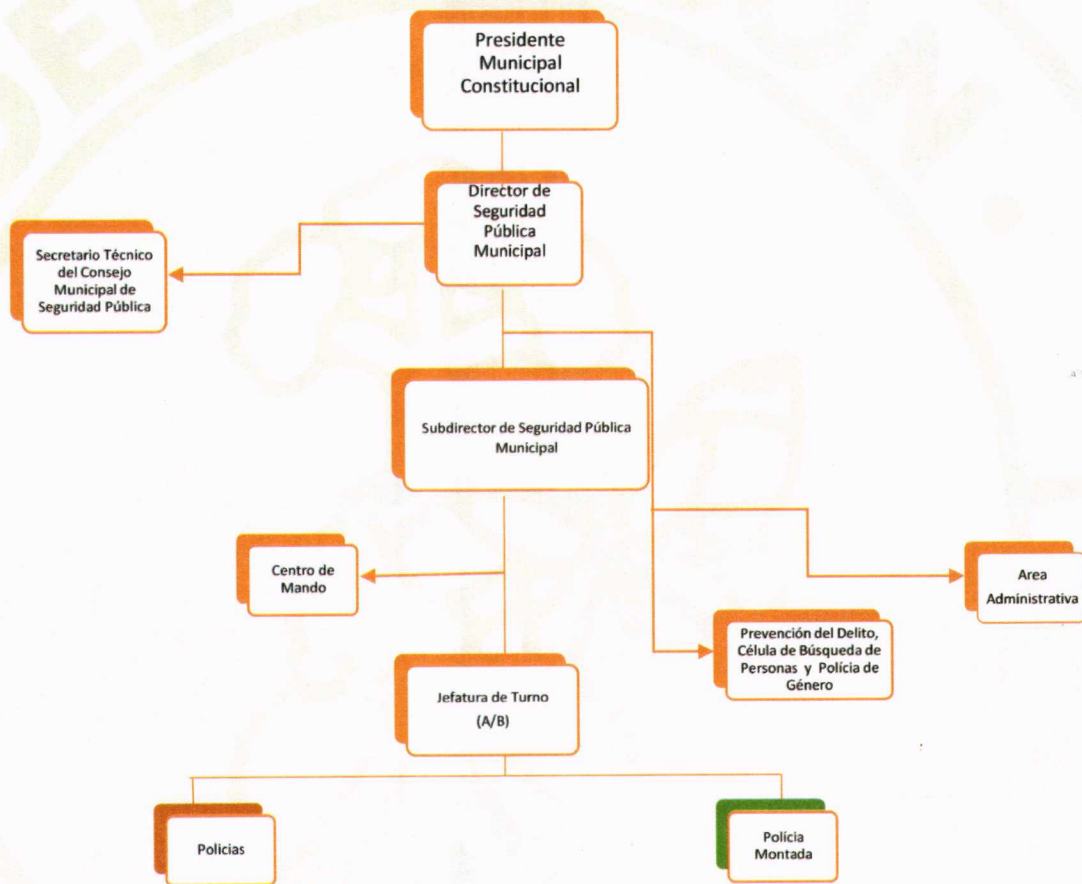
Presidente Municipal Constitucional

Director de Seguridad Pública Municipal

Secretario Técnico del Consejo Municipal de Seguridad Pública

Subdirector de Seguridad Pública Municipal

Centro de Mando

Area Administrativa

Prevención del Delito, Célula de Búsqueda de Personas y Policía de Género

Jefatura de Turno (A/B)

Policias

Policía Montada